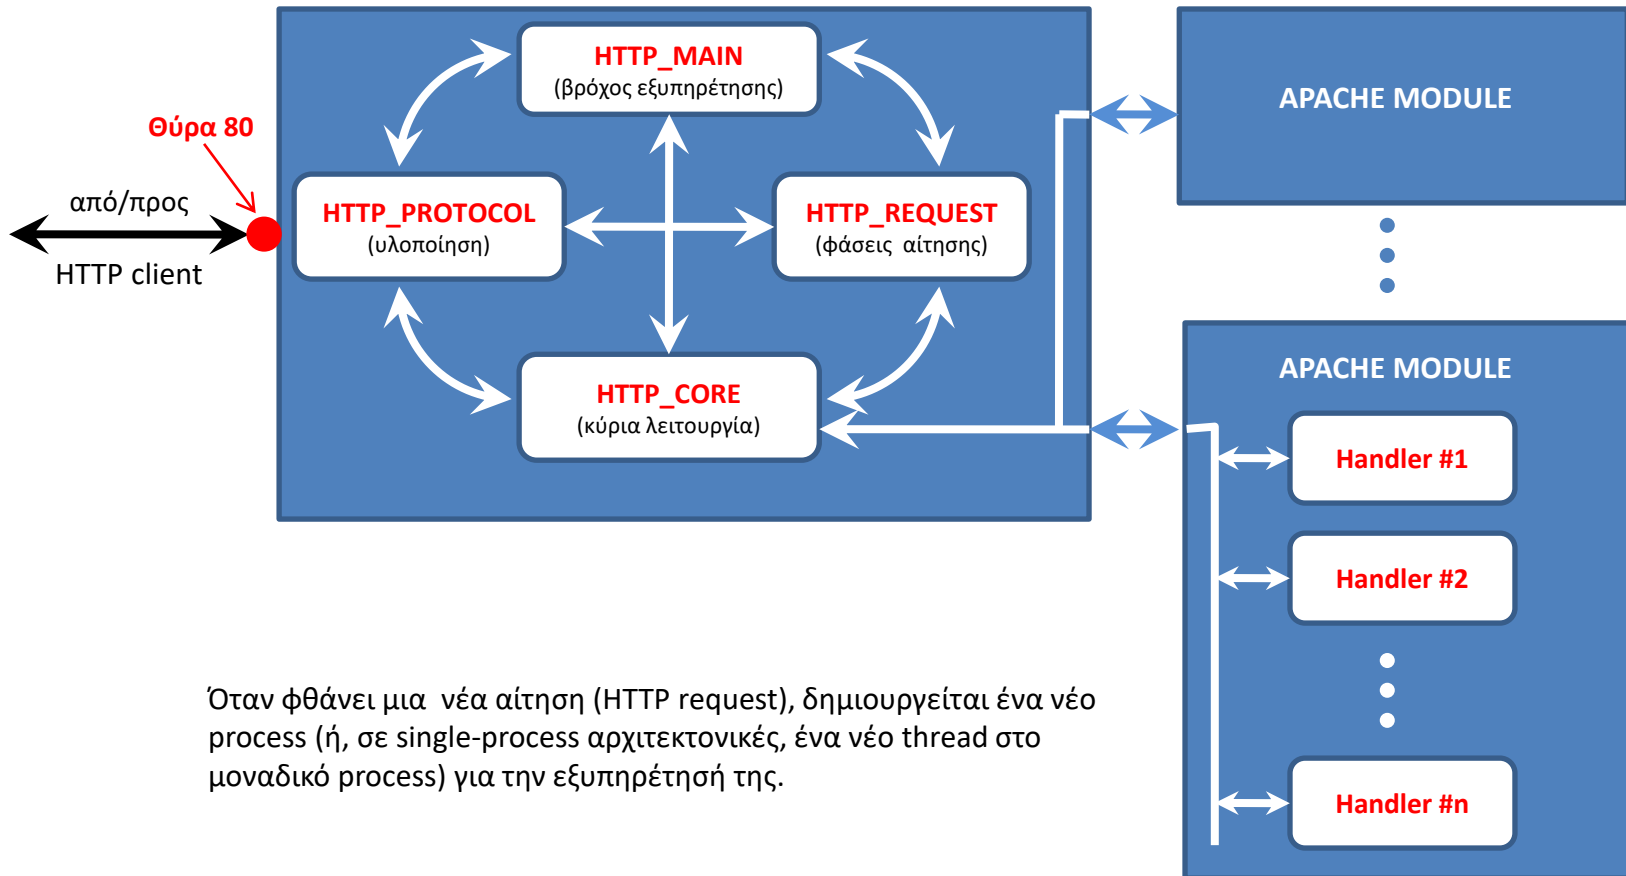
Θύρα 80

από/προς

HTTP client

HTTP_MAIN
(βρόχος εξυπηρέτησης)

HTTP_PROTOCOL
(υλοποίηση)

HTTP_REQUEST
(φάσεις αίτησης)

HTTP_CORE
(κύρια λειτουργία)

APACHE MODULE

APACHE MODULE

Handler #1

Handler #2

Handler #n

Όταν φθάνει μια νέα αίτηση (HTTP request), δημιουργείται ένα νέο process (ή, σε single-process αρχιτεκτονικές, ένα νέο thread στο μοναδικό process) για την εξυπηρέτησή της.